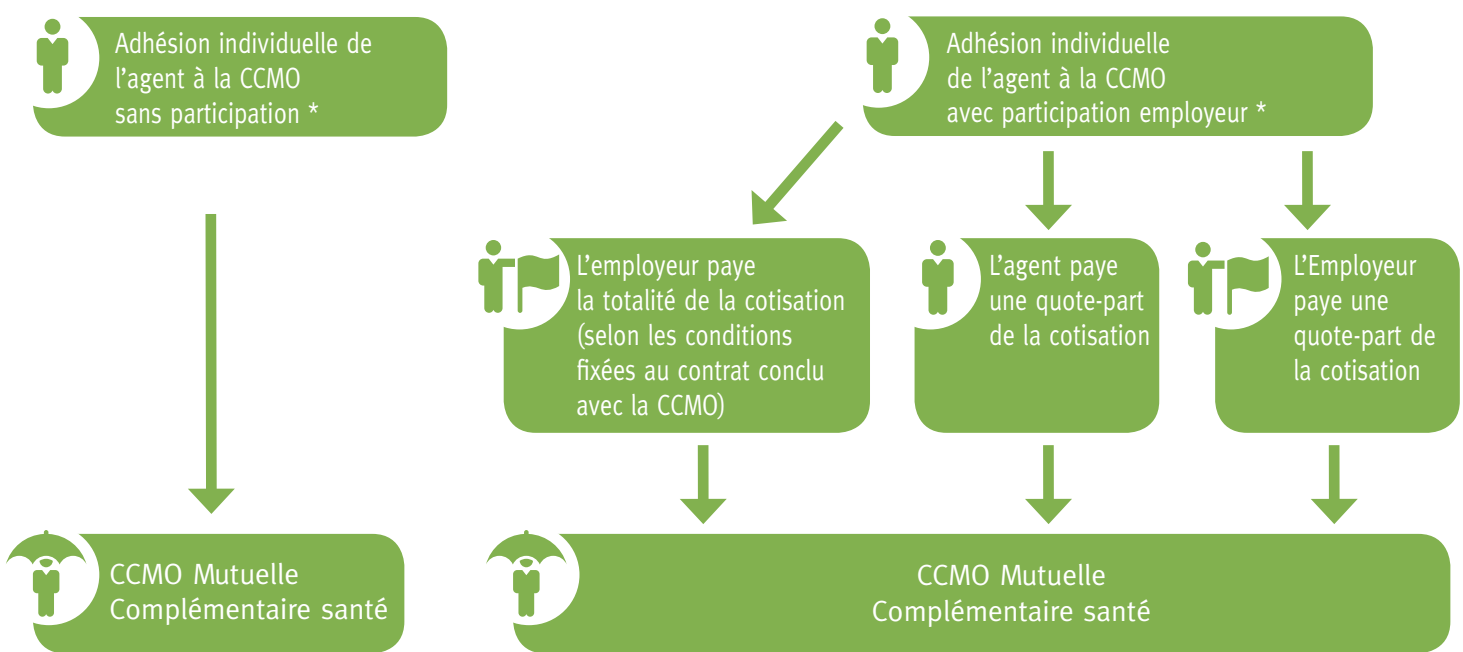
Adhésion individuelle de l’agent à la CCMO sans participation *

Adhésion individuelle de l’agent à la CCMO avec participation employeur *

L’employeur paye la totalité de la cotisation (selon les conditions fixées au contrat conclu avec la CCMO)

L’agent paye une quote-part de la cotisation

L’Employeur paye une quote-part de la cotisation

CCMO Mutuelle Complémentaire santé

CCMO Mutuelle Complémentaire santé